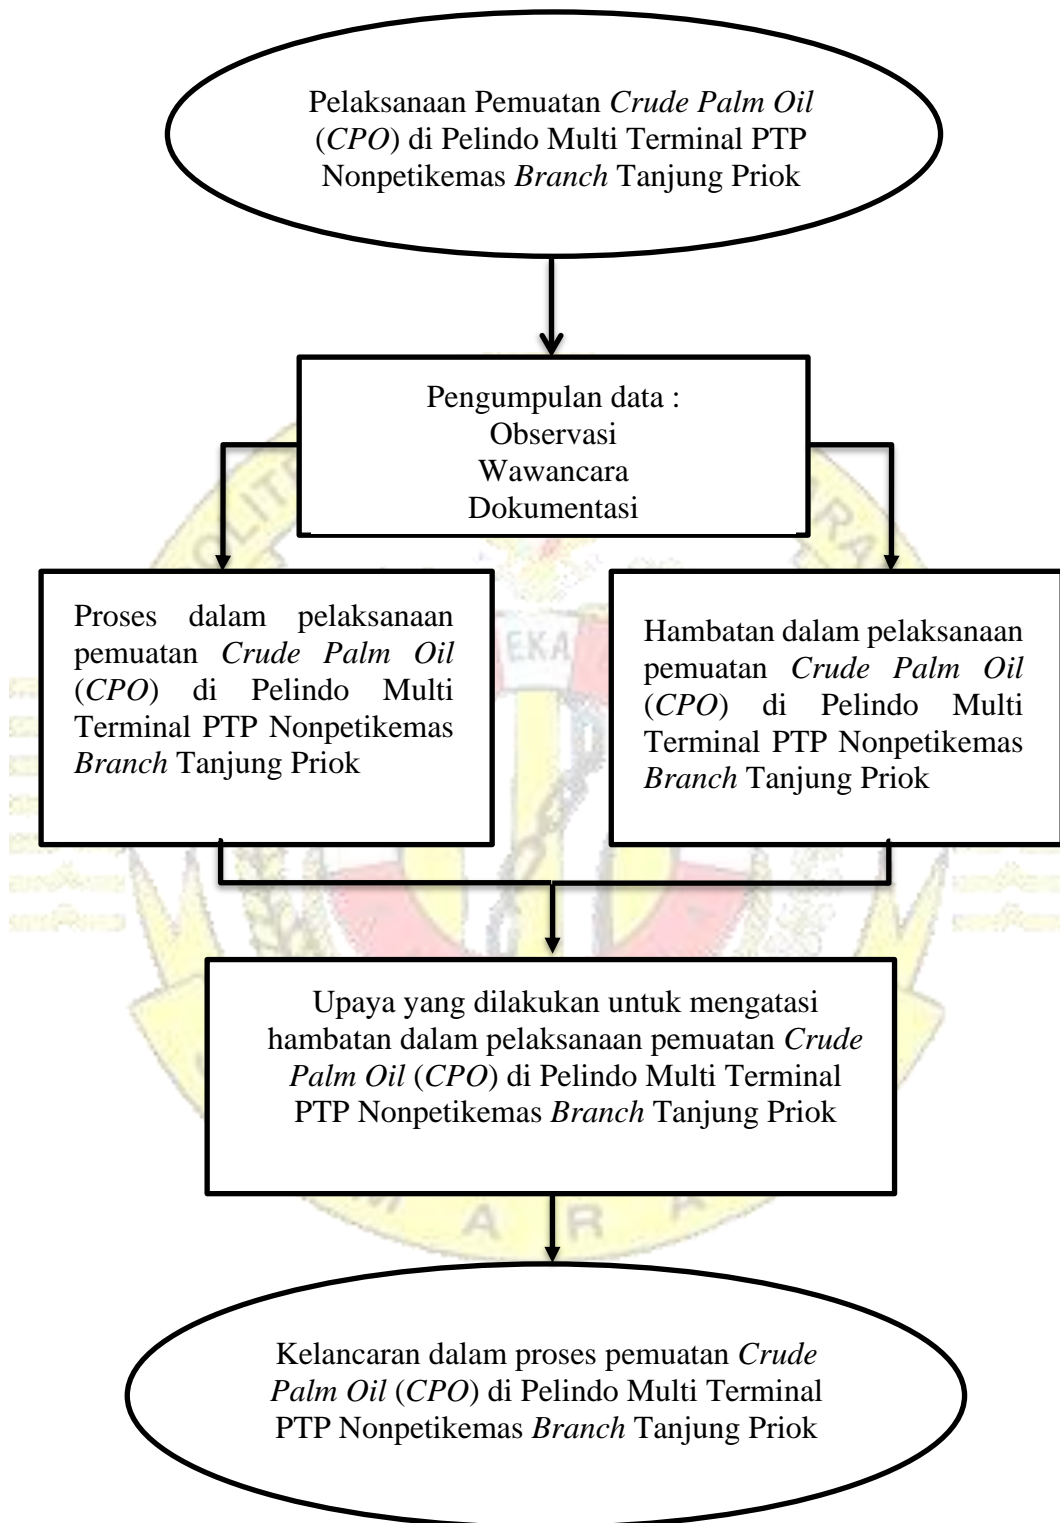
Pelaksanaan Pemuatan Crude Palm Oil (CPO) di Pelindo Multi Terminal PTP Nonpetikemas Branch Tanjung Priok

Pengumpulan data :
Observasi
Wawancara
Dokumentasi

Proses dalam pelaksanaan pemuatan Crude Palm Oil (CPO) di Pelindo Multi Terminal PTP Nonpetikemas Branch Tanjung Priok

Hambatan dalam pelaksanaan pemuatan Crude Palm Oil (CPO) di Pelindo Multi Terminal PTP Nonpetikemas Branch Tanjung Priok

Upaya yang dilakukan untuk mengatasi hambatan dalam pelaksanaan pemuatan Crude Palm Oil (CPO) di Pelindo Multi Terminal PTP Nonpetikemas Branch Tanjung Priok

Kelancaran dalam proses pemuatan Crude Palm Oil (CPO) di Pelindo Multi Terminal PTP Nonpetikemas Branch Tanjung Priok